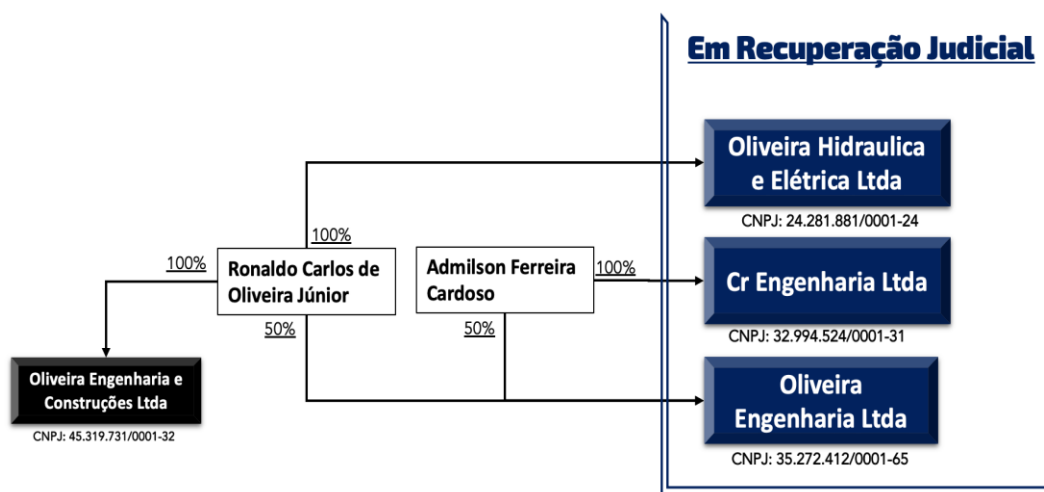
Em Recuperação Judicial

Oliveira Hidraulica e Elétrica Ltda

CNPJ: 24.281.881/0001-24

100%

100%

Ronaldo Carlos de Oliveira Júnior

Admilson Ferreira Cardoso

100%

Cr Engenharia Ltda

CNPJ: 32.994.524/0001-31

50%

50%

Oliveira Engenharia e Construções Ltda

CNPJ: 45.319.731/0001-32

Oliveira Engenharia Ltda

CNPJ: 35.272.412/0001-65